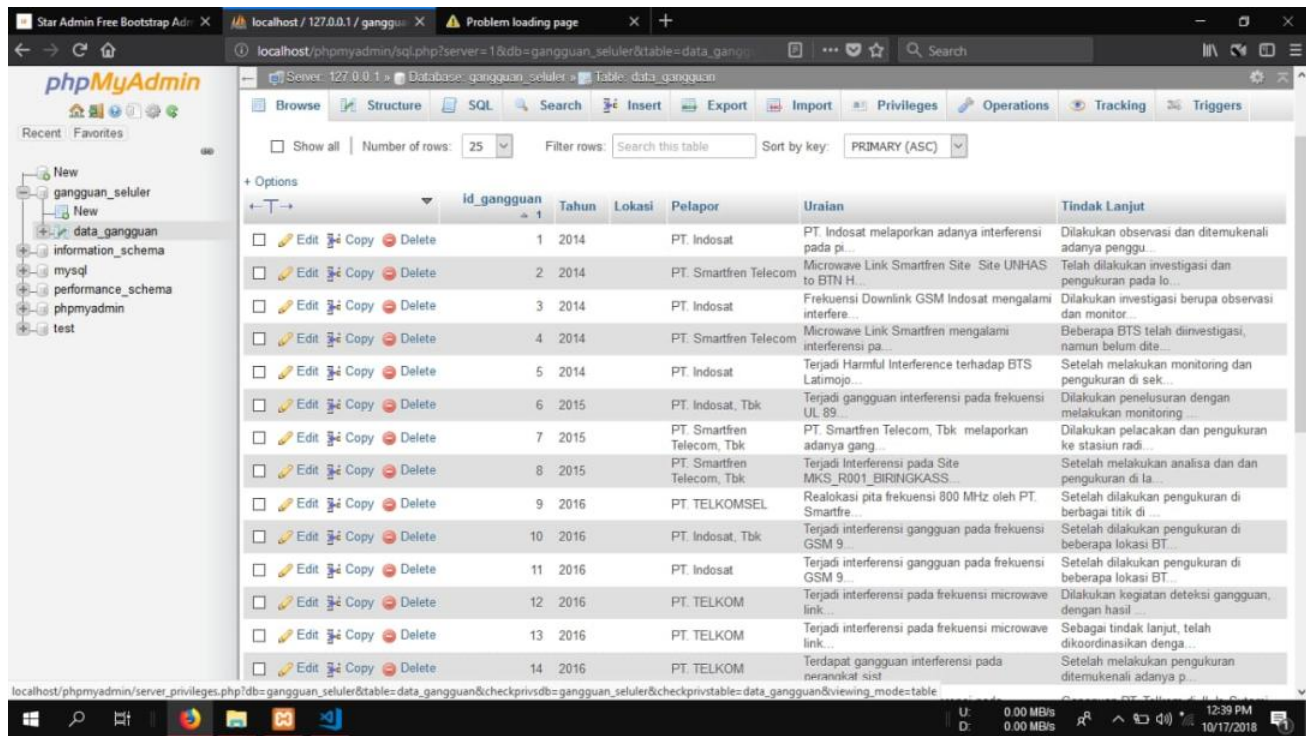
Star Admin Free Bootstrap Adm ×
localhost / 127.0.0.1 / ganggu ×
Problem loading page ×
+

localhost/phpmyadmin/sql.php?server=1&db=gangguan_seluler&table=data_gangg
Search

phpMyAdmin
Recent Favorites

New
gangguan_seluler
New
data_gangguan
information_schema
mysql
performance_schema
phpmyadmin
test

Server: 127.0.0.1 » Database: gangguan_seluler » Table: data_gangguan

Browse Structure SQL Search Insert Export Import Privileges Operations Tracking Triggers

Show all | Number of rows: 25 Filter rows: Search this table Sort by key: PRIMARY (ASC)

+ Options

| | id_gangguan | Tahun | Lokasi | Pelapor | Uraian | Tindak Lanjut |
|---|---|---|---|---|---|---|
| Edit Copy Delete | 1 | 2014 | | PT. Indosat | PT. Indosat melaporkan adanya interferensi pada pi... | Dilakukan observasi dan ditemukenali adanya penggu... |
| Edit Copy Delete | 2 | 2014 | | PT. Smartfren Telecom | Microwave Link Smartfren Site Site UNHAS to BTN H... | Telah dilakukan investigasi dan pengukuran pada lo... |
| Edit Copy Delete | 3 | 2014 | | PT. Indosat | Frekuensi Downlink GSM Indosat mengalami interfere... | Dilakukan investigasi berupa observasi dan monitor... |
| Edit Copy Delete | 4 | 2014 | | PT. Smartfren Telecom | Microwave Link Smartfren mengalami interferensi pa... | Beberapa BTS telah diinvestigasi, namun belum dite... |
| Edit Copy Delete | 5 | 2014 | | PT. Indosat | Terjadi Harmful Interference terhadap BTS Latimojo... | Setelah melakukan monitoring dan pengukuran di sek... |
| Edit Copy Delete | 6 | 2015 | | PT. Indosat, Tbk | Terjadi gangguan interferensi pada frekuensi UL 89... | Dilakukan penelusuran dengan melakukan monitoring ... |
| Edit Copy Delete | 7 | 2015 | | PT. Smartfren Telecom, Tbk | PT. Smartfren Telecom, Tbk melaporkan adanya gang... | Dilakukan pelacakan dan pengukuran ke stasiun radi... |
| Edit Copy Delete | 8 | 2015 | | PT. Smartfren Telecom, Tbk | Terjadi Interferensi pada Site MKS_R001_BIRINGKASS... | Setelah melakukan analisa dan dan pengukuran di la... |
| Edit Copy Delete | 9 | 2016 | | PT. TELKOMSEL | Realokasi pita frekuensi 800 MHz oleh PT. Smartfre... | Setelah dilakukan pengukuran di berbagai titik di ... |
| Edit Copy Delete | 10 | 2016 | | PT. Indosat, Tbk | Terjadi interferensi gangguan pada frekuensi GSM 9... | Setelah dilakukan pengukuran di beberapa lokasi BT... |
| Edit Copy Delete | 11 | 2016 | | PT. Indosat | Terjadi interferensi gangguan pada frekuensi GSM 9... | Setelah dilakukan pengukuran di beberapa lokasi BT... |
| Edit Copy Delete | 12 | 2016 | | PT. TELKOM | Terjadi interferensi pada frekuensi microwave link... | Dilakukan kegiatan deteksi gangguan, dengan hasil ... |
| Edit Copy Delete | 13 | 2016 | | PT. TELKOM | Terjadi interferensi pada frekuensi microwave link... | Sebagai tindak lanjut, telah dikoordinasikan denga... |
| Edit Copy Delete | 14 | 2016 | | PT. TELKOM | Terdapat gangguan interferensi pada perangkat sist... | Setelah melakukan pengukuran ditemukenali adanya p... |

localhost/phpmyadmin/server_privileges.php?db=gangguan_seluler&table=data_gangguan&checkprivsdb=gangguan_seluler&checkprivstable=data_gangguan&viewing_mode=table

U: 0.00 MB/s D: 0.00 MB/s 12:39 PM 10/17/2018